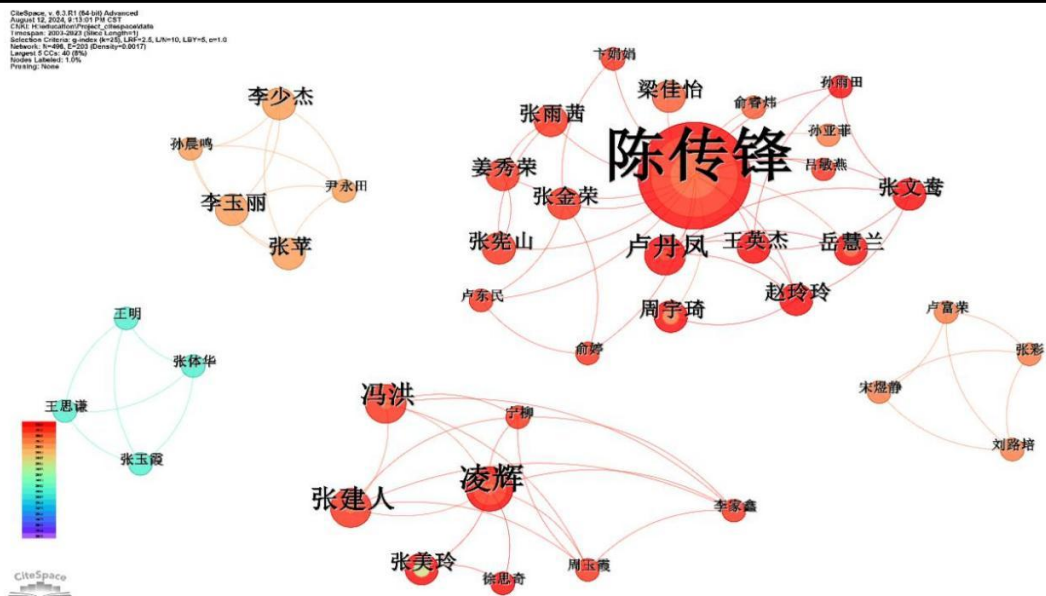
CiteSpace, v. 6.3.R1 (64-bit) Advanced
August 12, 2024, 9:13:01 PM CST
CNKI: H:\education\Project_citespace\data
Timespan: 2003-2023 (Slice Length=1)
Selection Criteria: g-index (k=25), LRF=2.5, L/N=10, LBY=5, e=1.0
Network: N=496, E=203 (Density=0.0017)
Largest 5 CCs: 40 (8%)
Nodes Labeled: 1.0%
Pruning: None

李少杰
孙晨鸣
尹永田
李玉丽
张苹

卞娟娟
梁佳怡
俞睿炜
孙雨田
张雨茜
孙亚菲
陈传锋
吕敏燕
姜秀荣
张金荣
张文菁
张宪山
卢丹凤
王英杰
岳慧兰
卢东民
赵玲玲
周宇琦
俞婷

王明
张体华
王思谦
张玉霞

卢富荣
张彩
宋煜静
刘路培

冯洪
宁柳
凌辉
张建人
李家鑫
张美玲
徐思奇
周玉霞

CiteSpace